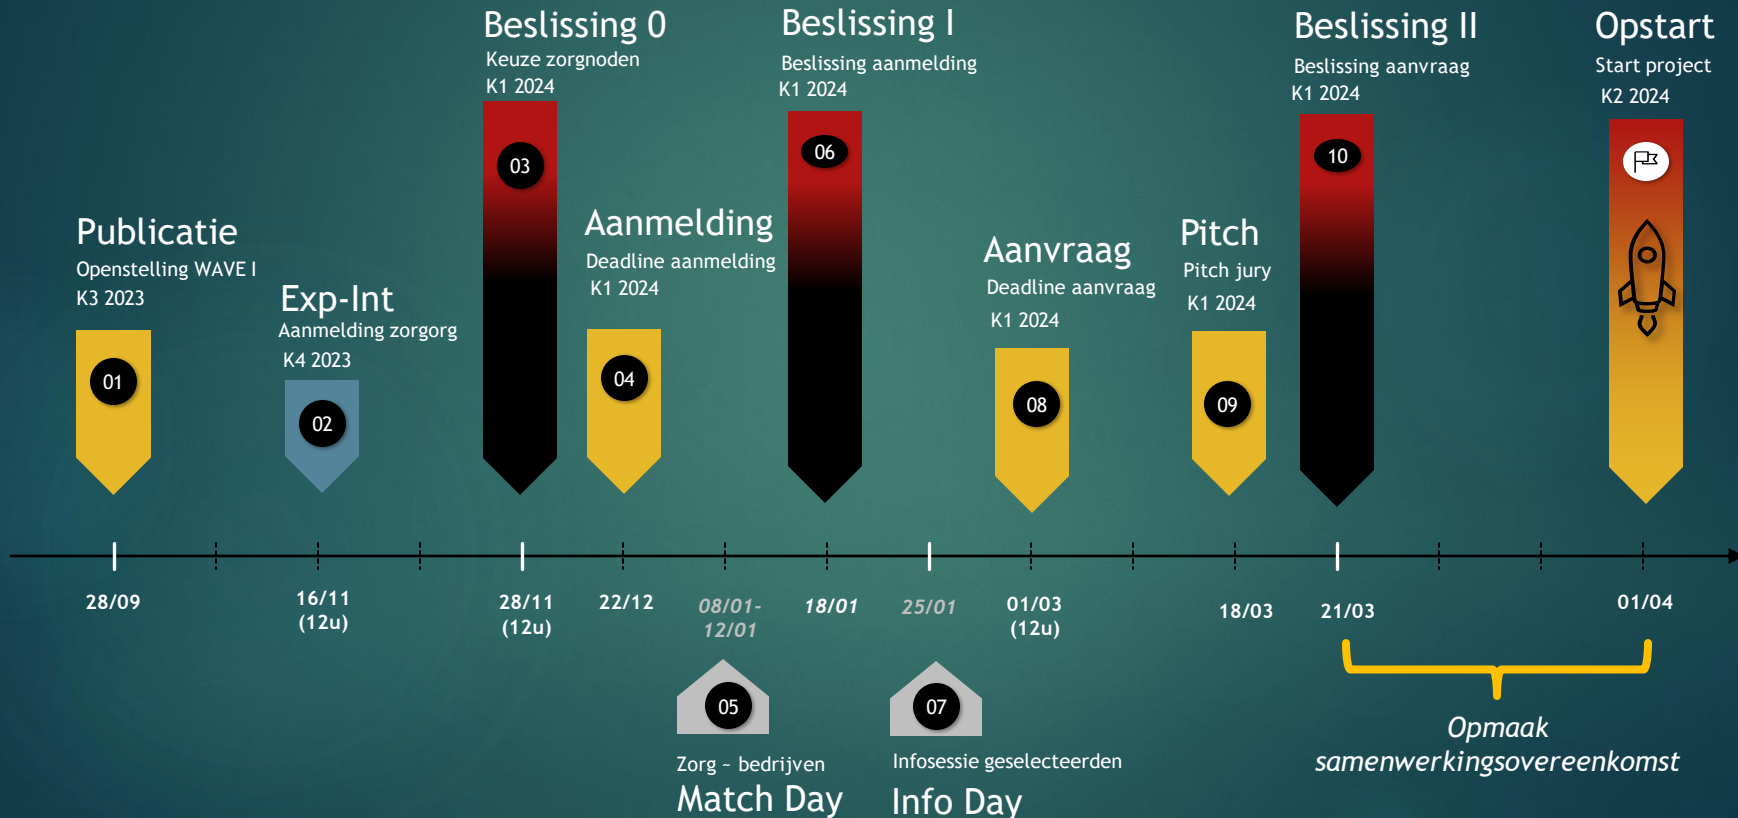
Beslissing 0
Keuze zorgnoden
K1 2024

Beslissing I
Beslissing aanmelding
K1 2024

Beslissing II
Beslissing aanvraag
K1 2024

Opstart
Start project
K2 2024

Publicatie
Openstelling WAVE I
K3 2023

Exp-Int
Aanmelding zorgorg
K4 2023

Aanmelding
Deadline aanmelding
K1 2024

Aanvraag
Deadline aanvraag
K1 2024

Pitch
Pitch jury
K1 2024

01
02
03
04
06
08
09
10

28/09
16/11 (12u)
28/11 (12u)
22/12
08/01- 12/01
18/01
25/01
01/03 (12u)
18/03
21/03
01/04

05
Zorg - bedrijven
Match Day

07
Infosessie geselecteerden
Info Day

Opmaak samenwerkingsovereenkomst